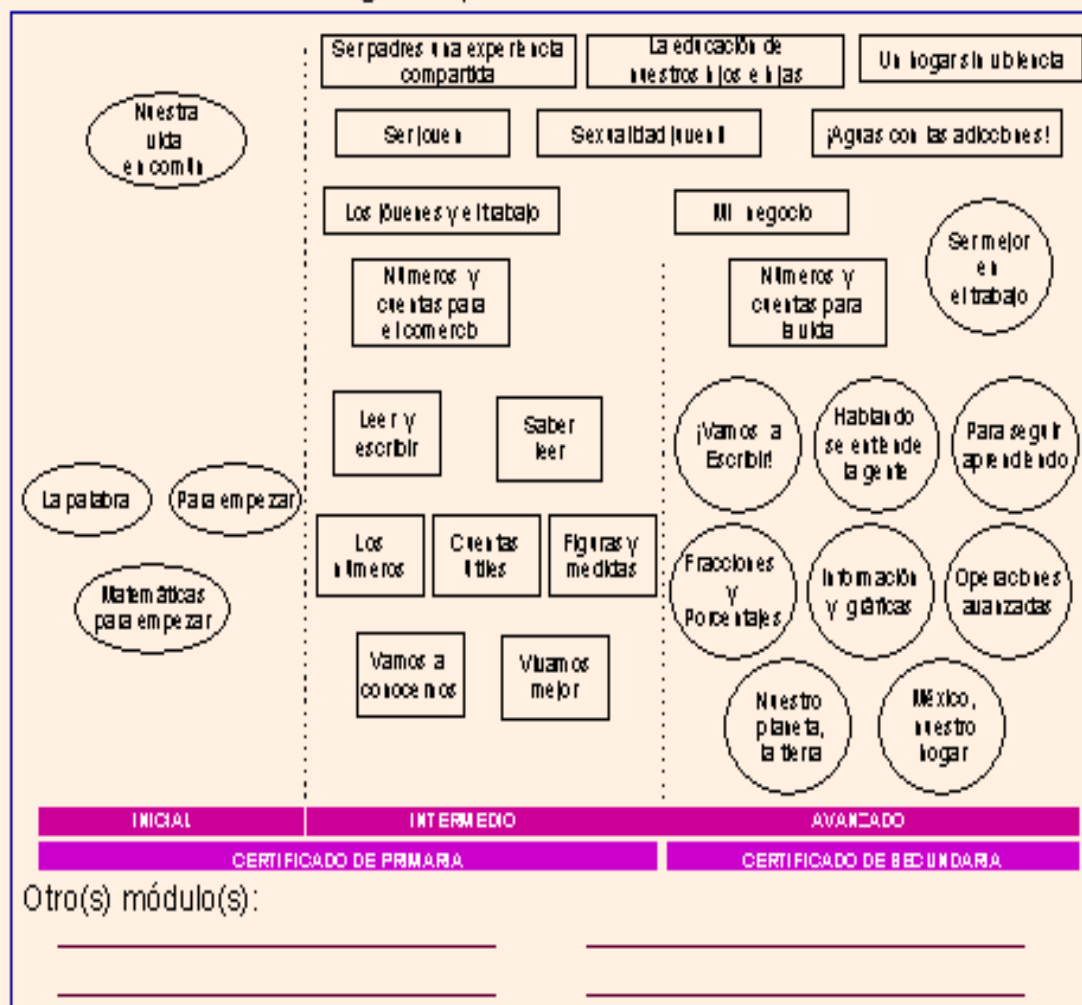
Ser padres una experiencia compartida

La educación de nuestros hijos e hijas

Un hogar sin violencia

Nuestra vida en común

Ser joven

Sexualidad juvenil

¡Aguas con las adicciones!

Los jóvenes y el trabajo

Mi negocio

Ser mejor en el trabajo

Números y cuentas para el comercio

Números y cuentas para la vida

Leer y escribir

Saber leer

¡Vamos a Escribir!

Hablando se entiende la gente

Para seguir aprendiendo

La palabra

Para empezar

Los números

Cuentas útiles

Figuras y medidas

Fracciones y Porcentajes

Información y gráficas

Operaciones avanzadas

Matemáticas para empezar

Vamos a conocernos

Vivamos mejor

Nuestro planeta, la tierra

México, nuestro hogar

INICIAL

INTERMEDIO

AVANZADO

CERTIFICADO DE PRIMARIA

CERTIFICADO DE SECUNDARIA

Otro(s) módulo(s):